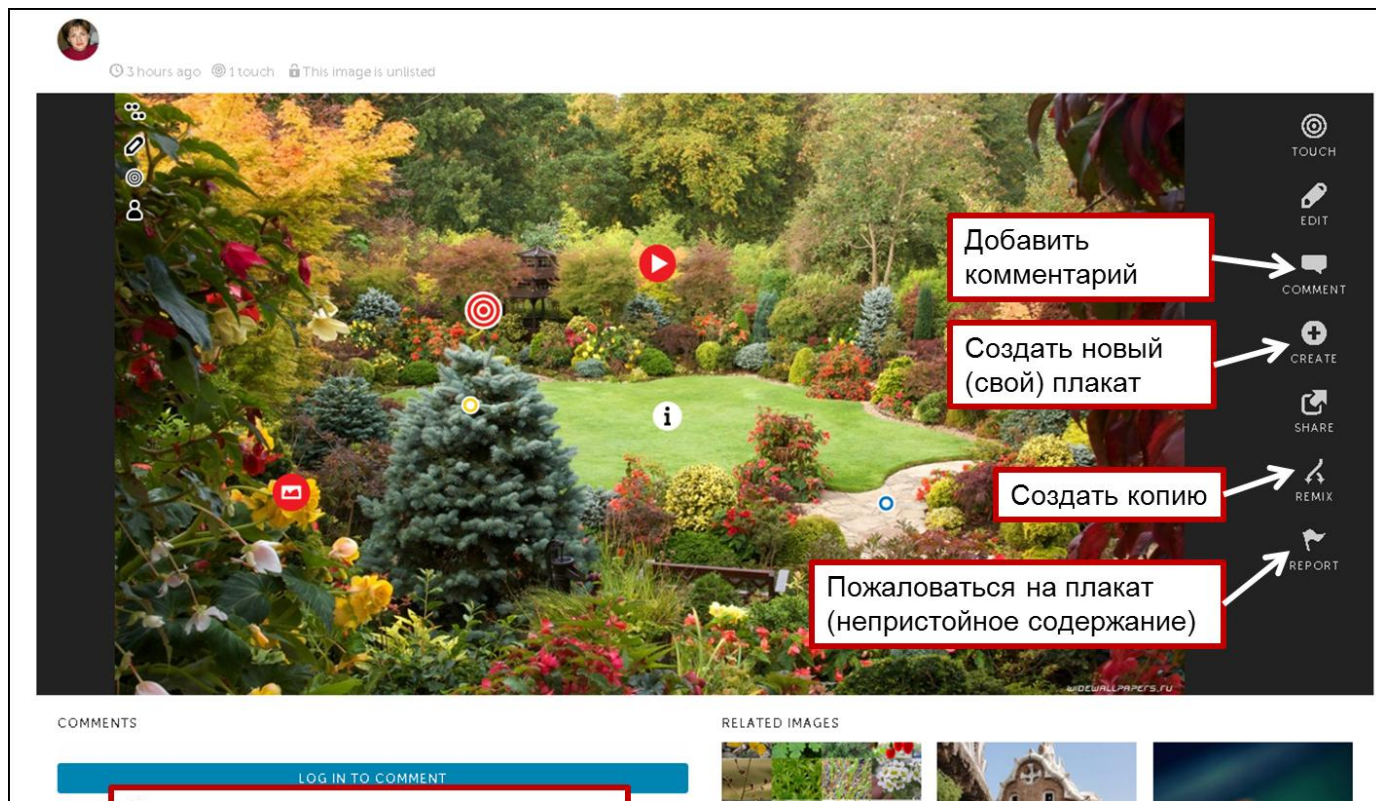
3 hours ago 1 touch This image is unlisted

TOUCH

EDIT

Добавить комментарий

COMMENT

Создать новый (свой) плакат

CREATE

SHARE

Создать копию

REMIX

Пожаловаться на плакат (непристойное содержание)

REPORT

WIDEWALLPAPERS.RU

COMMENTS

LOG IN TO COMMENT

RELATED IMAGES